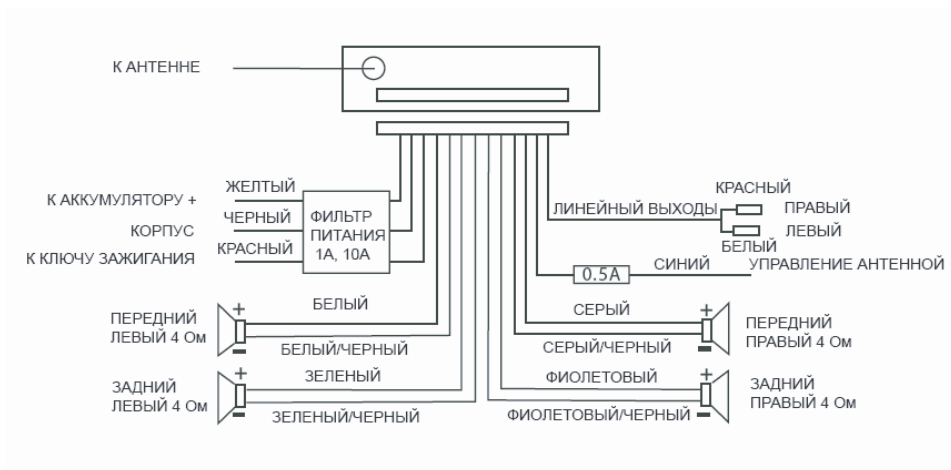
К АНТЕННЕ

К АККУМУЛЯТОРУ +
КОРПУС
К КЛЮЧУ ЗАЖИГАНИЯ

ЖЕЛТЫЙ
ЧЕРНЫЙ
КРАСНЫЙ

ФИЛЬТР ПИТАНИЯ 1А, 10А

КРАСНЫЙ
ЛИНЕЙНЫЙ ВЫХОДЫ
ПРАВЫЙ
ЛЕВЫЙ
БЕЛЫЙ

0.5A
СИНИЙ
УПРАВЛЕНИЕ АНТЕННОЙ

ПЕРЕДНИЙ ЛЕВЫЙ 4 Ом
+
-
БЕЛЫЙ
БЕЛЫЙ/ЧЕРНЫЙ

СЕРЫЙ
СЕРЫЙ/ЧЕРНЫЙ
+
-
ПЕРЕДНИЙ ПРАВЫЙ 4 Ом

ЗАДНИЙ ЛЕВЫЙ 4 Ом
+
-
ЗЕЛЕНЫЙ
ЗЕЛЕНЫЙ/ЧЕРНЫЙ

ФИОЛЕТОВЫЙ
ФИОЛЕТОВЫЙ/ЧЕРНЫЙ
+
-
ЗАДНИЙ ПРАВЫЙ 4 Ом